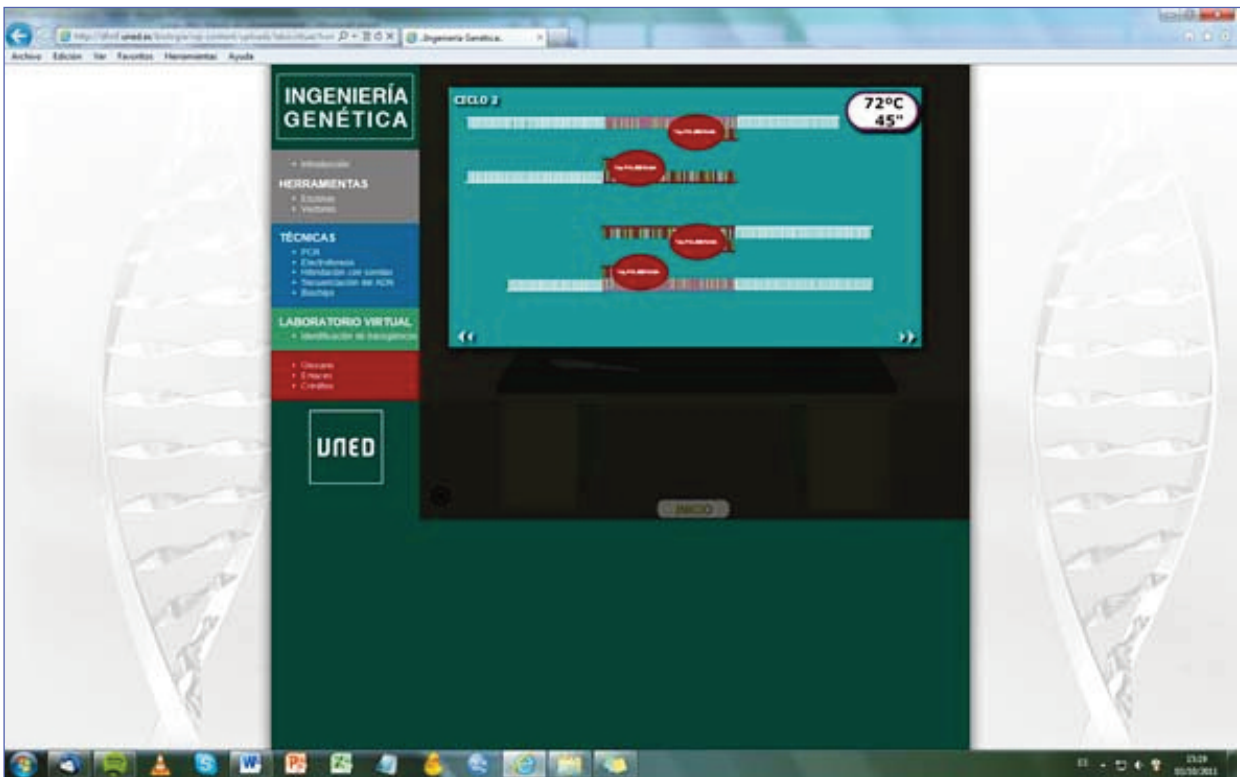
Ingeniería Genética.

Archivo Edición Ver Favoritos Herramientas Ayuda

INGENIERÍA GENÉTICA

• Introducción

HERRAMIENTAS
• Enzimas
• Vectores

TÉCNICAS
• PCR
• Electroforesis
• Hibridación con sondas
• Secuenciación del ADN
• Biochips

LABORATORIO VIRTUAL
• Identificación de transgénicos

• Glosario
• Enlaces
• Créditos

UNED

CICLO 2

72ºC
45"

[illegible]
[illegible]
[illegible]
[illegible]

INICIO